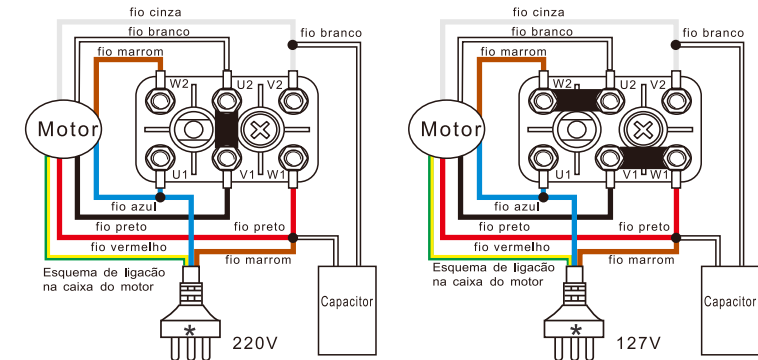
fio cinza
fio branco
fio branco
fio marrom
W2
U2
V2
Motor
U1
V1
W1
fio azul
fio preto
fio preto
fio vermelho
Esquema de ligação na caixa do motor
fio marrom
Capacitor
220V

fio cinza
fio branco
fio branco
fio marrom
W2
U2
V2
Motor
U1
V1
W1
fio azul
fio preto
fio preto
fio vermelho
Esquema de ligação na caixa do motor
fio marrom
Capacitor
127V